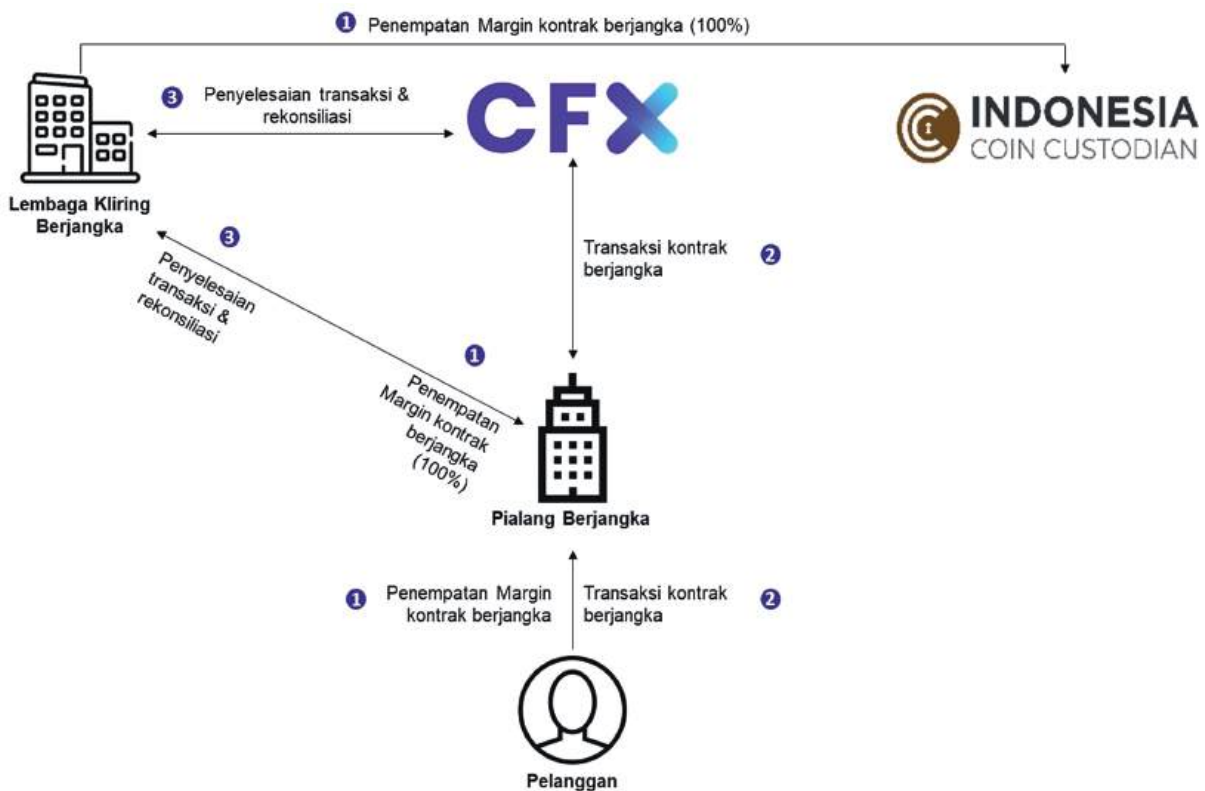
1 Penempatan Margin kontrak berjangka (100%)

3 Penyelesaian transaksi & rekonsiliasi

CFX

INDONESIA COIN CUSTODIAN

Lembaga Kliring Berjangka

3

Penyelesaian transaksi & rekonsiliasi

Transaksi kontrak berjangka 2

1

Penempatan Margin kontrak berjangka (100%)

Pialang Berjangka

1 Penempatan Margin kontrak berjangka

Transaksi kontrak berjangka 2

Pelanggan